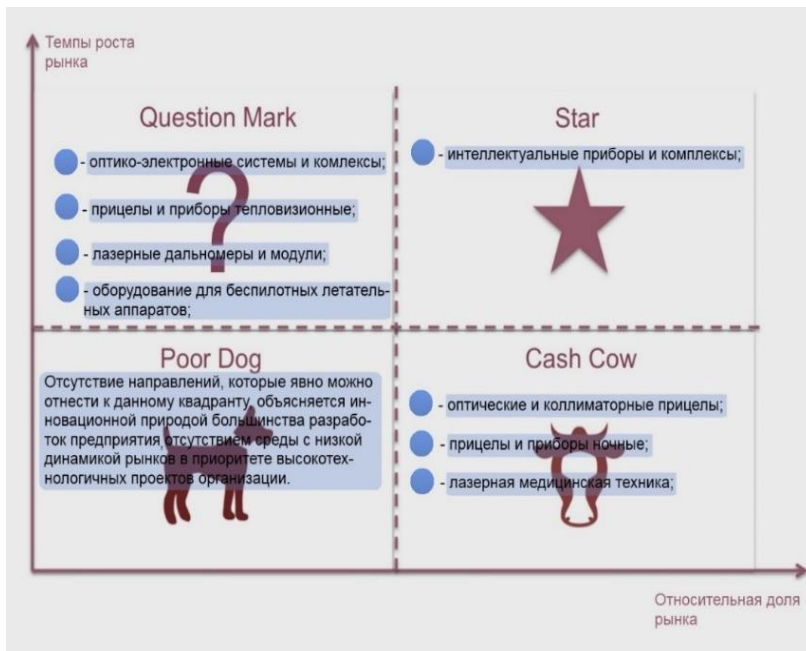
Темпы роста рынка

Question Mark

- оптико-электронные системы и комлексы;

- прицелы и приборы тепловизионные;

- лазерные дальномеры и модули;

- оборудование для беспилотных летательных аппаратов;

Star

- интеллектуальные приборы и комплексы;

Poor Dog

Отсутствие направлений, которые явно можно отнести к данному квадранту, объясняется инновационной природой большинства разработок предприятия отсутствием среды с низкой динамикой рынков в приоритете высокотехнологичных проектов организации.

Cash Cow

- оптические и коллиматорные прицелы;

- прицелы и приборы ночные;

- лазерная медицинская техника;

Относительная доля рынка